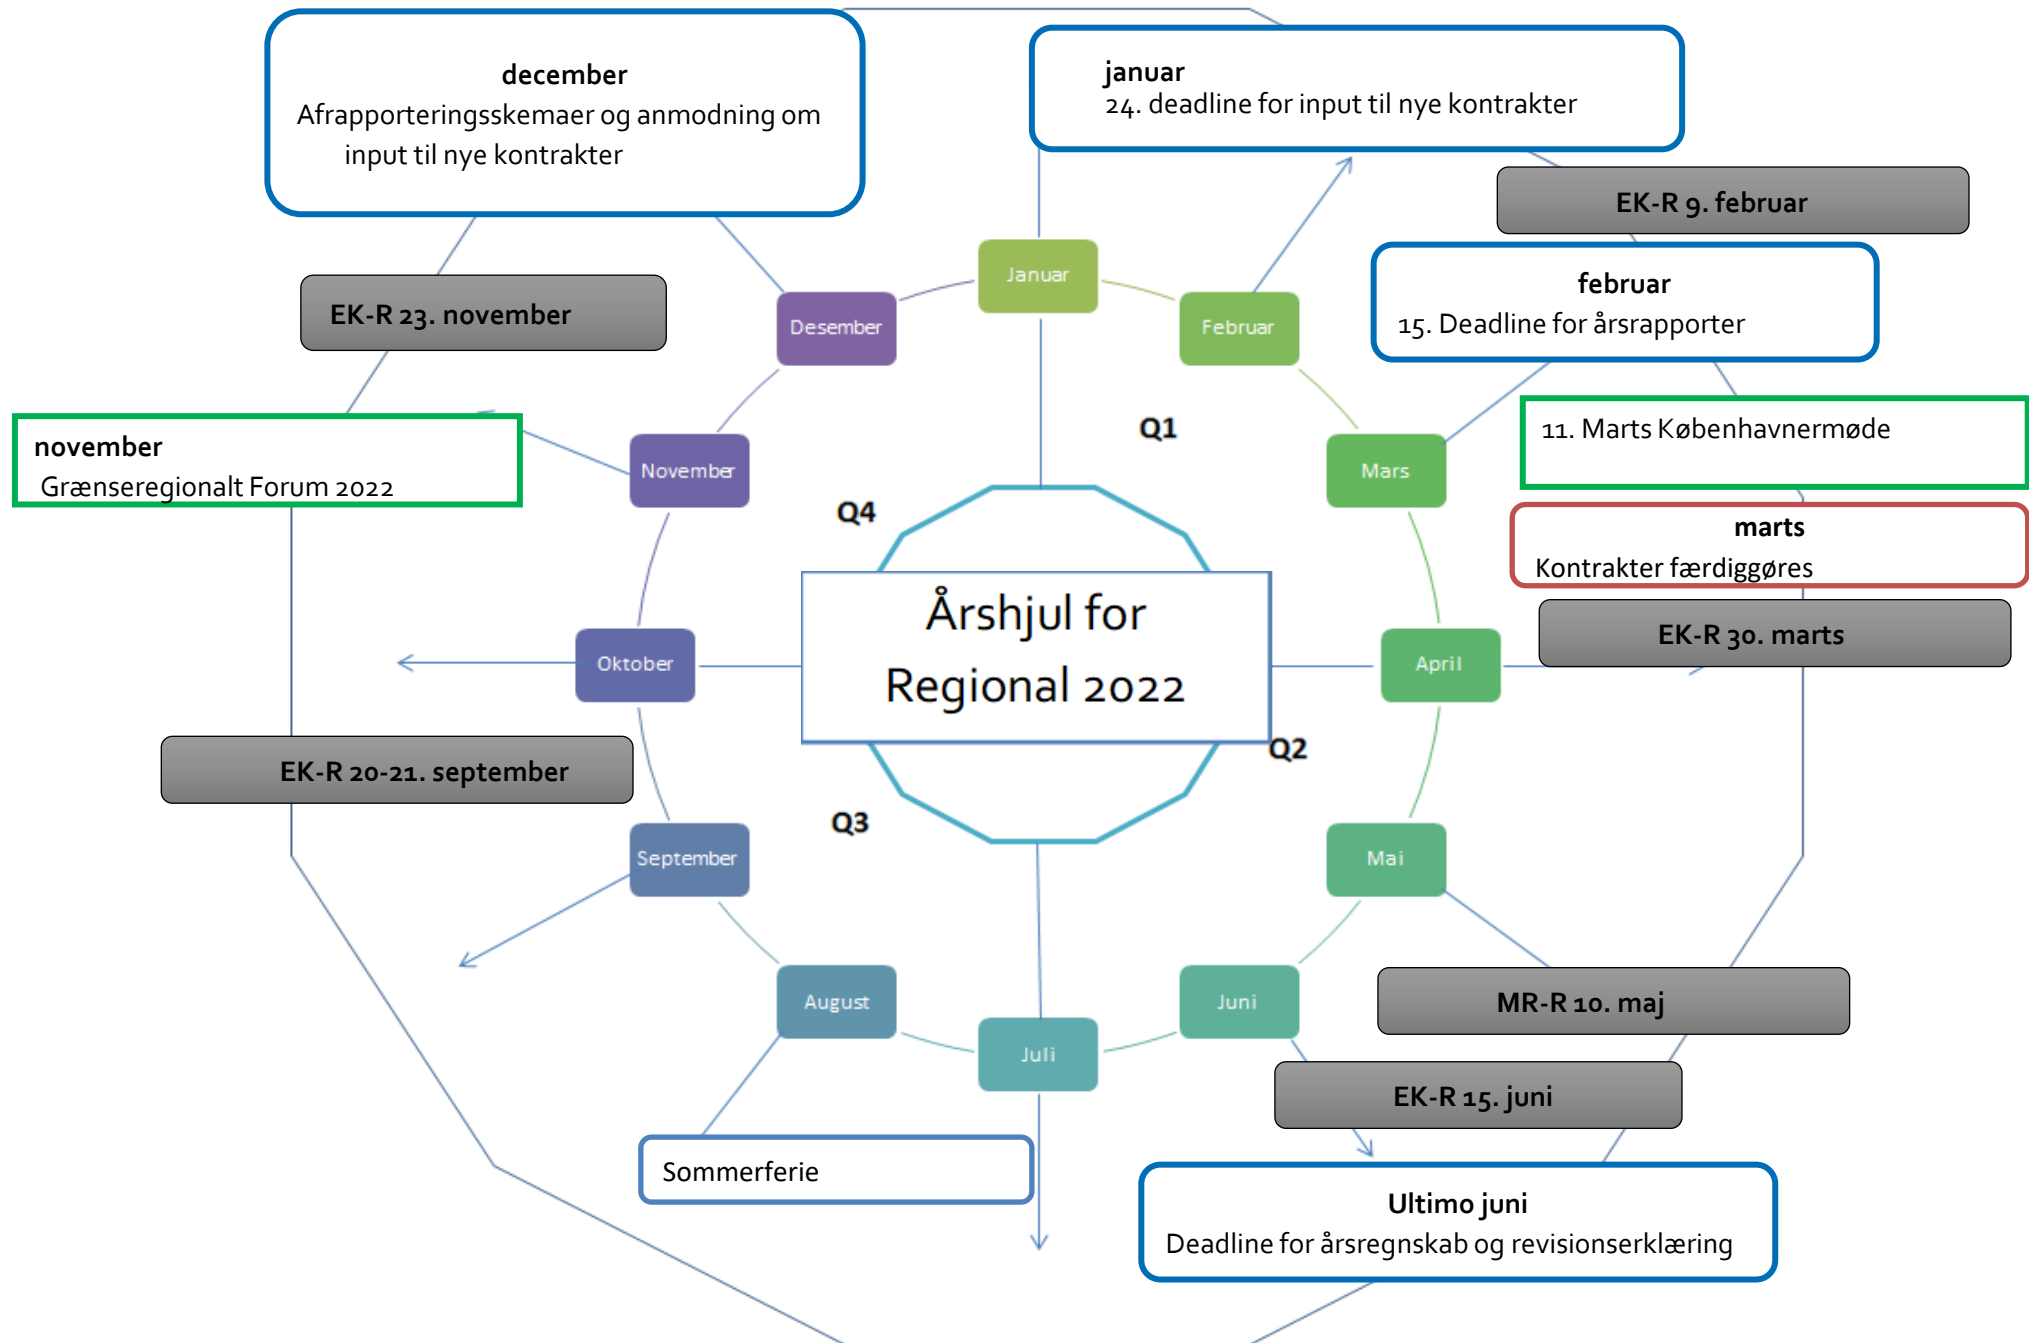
december
Afrapporteringsskemaer og anmodning om input til nye kontrakter

januar
24. deadline for input til nye kontrakter

EK-R 9. februar

EK-R 23. november

februar
15. Deadline for årsrapporter

Januar

Desember

Februar

11. Marts Københavnermøde

november
Grænseregionalt Forum 2022

November

Q1

Mars

Q4

marts
Kontrakter færdiggøres

Årshjul for Regional 2022

EK-R 30. marts

Oktober

April

Q2

EK-R 20-21. september

Q3

September

Mai

August

Juli

Juni

MR-R 10. maj

EK-R 15. juni

Sommerferie

Ultimo juni
Deadline for årsregnskab og revisionserklæring